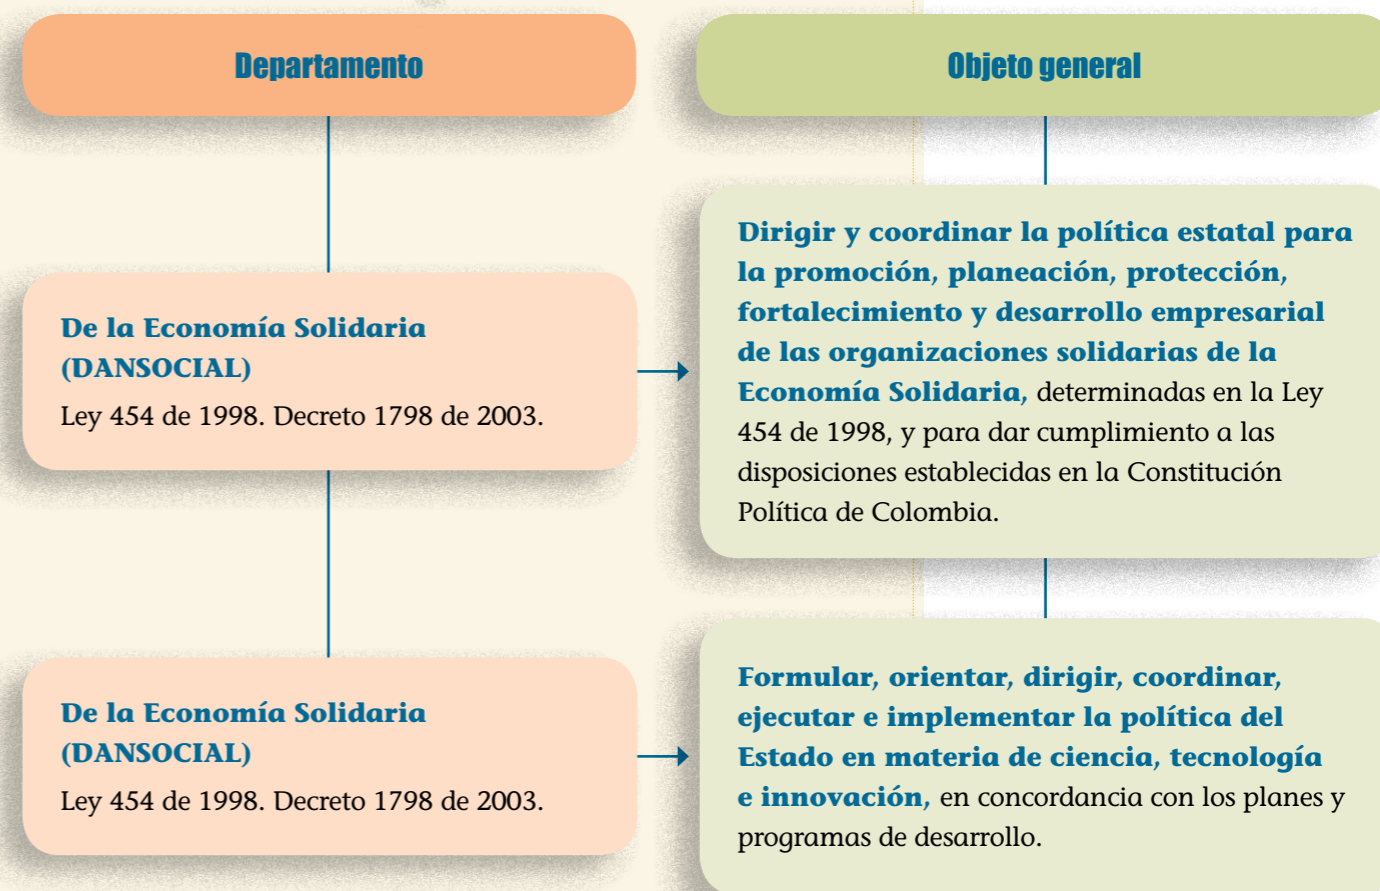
Departamento

Objeto general

De la Economía Solidaria (DANSOCIAL)
Ley 454 de 1998. Decreto 1798 de 2003.

Dirigir y coordinar la política estatal para la promoción, planeación, protección, fortalecimiento y desarrollo empresarial de las organizaciones solidarias de la Economía Solidaria, determinadas en la Ley 454 de 1998, y para dar cumplimiento a las disposiciones establecidas en la Constitución Política de Colombia.

De la Economía Solidaria (DANSOCIAL)
Ley 454 de 1998. Decreto 1798 de 2003.

Formular, orientar, dirigir, coordinar, ejecutar e implementar la política del Estado en materia de ciencia, tecnología e innovación, en concordancia con los planes y programas de desarrollo.